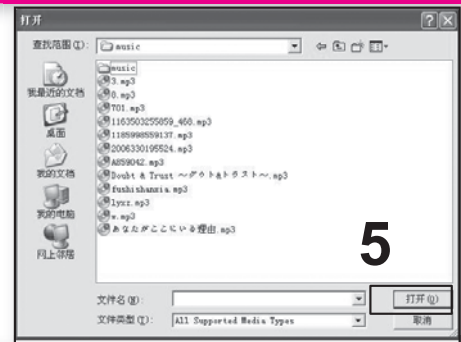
打开

查找范围(I): music

我最近的文档
桌面
我的文档
我的电脑
网上邻居

music
3.mp3
0.mp3
701.mp3
1163503255859_466.mp3
1185998559137.mp3
2006330195524.mp3
A859042.mp3
Doubt & Trust ～ダウト&トラスト～.mp3
fushishanzia.mp3
lyzz.mp3
w.mp3
あなたがここにいる理由.mp3

5

文件名(N):
文件类型(T): All Supported Media Types

打开(O)
取消